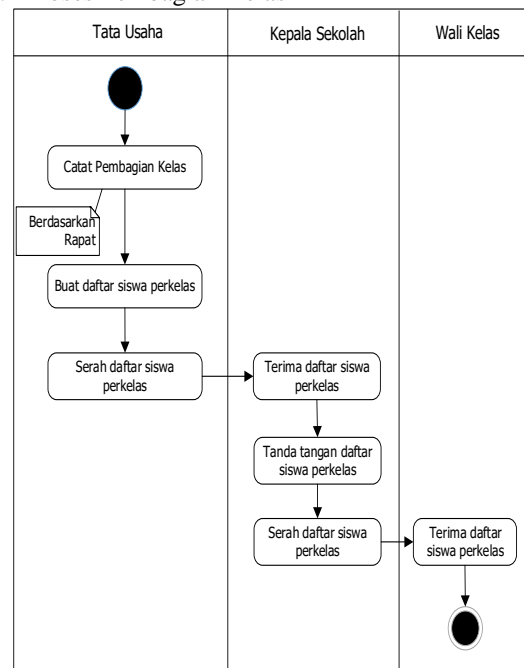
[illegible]

| Tata Usaha | Kepala Sekolah | Wali Kelas |
|---|---|---|

Catat Pembagian Kelas

Berdasarkan Rapat

Buat daftar siswa perkelas

Serah daftar siswa perkelas

Terima daftar siswa perkelas

Tanda tangan daftar siswa perkelas

Serah daftar siswa perkelas

Terima daftar siswa perkelas